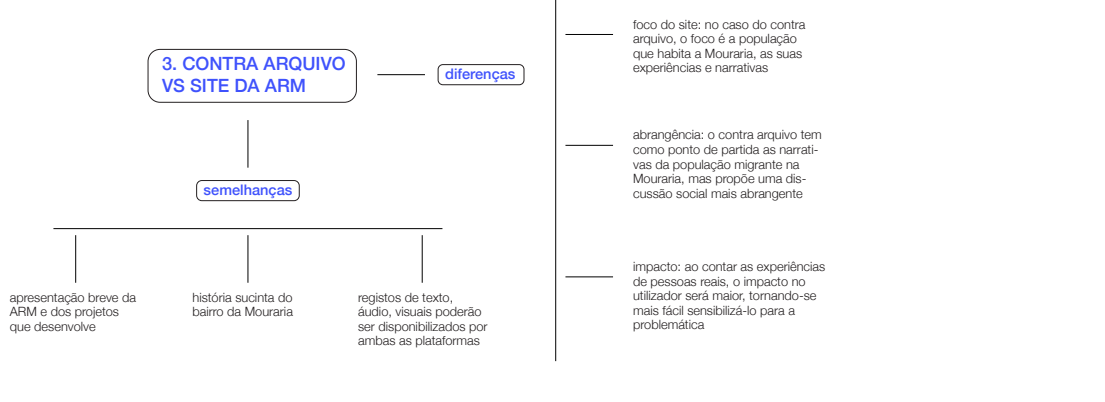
3. CONTRA ARQUIVO VS SITE DA ARM

diferenças

semelhanças

apresentação breve da ARM e dos projetos que desenvolve

história sucinta do bairro da Mouraria

registos de texto, áudio, visuais poderão ser disponibilizados por ambas as plataformas

foco do site: no caso do contra arquivo, o foco é a população que habita a Mouraria, as suas experiências e narrativas

abrangência: o contra arquivo tem como ponto de partida as narrativas da população migrante na Mouraria, mas propõe uma discussão social mais abrangente

impacto: ao contar as experiências de pessoas reais, o impacto no utilizador será maior, tornando-se mais fácil sensibilizá-lo para a problemática